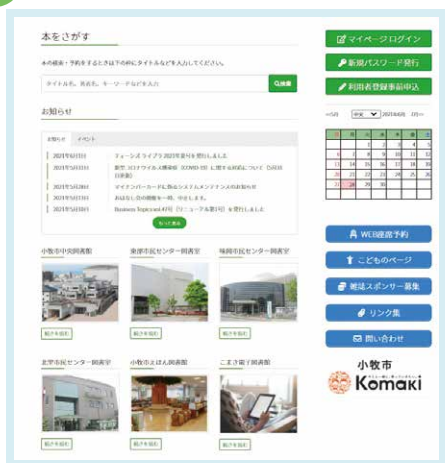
本をさがす

本の検索・予約をするときは下の枠にタイトルなどを入力してください。

タイトル名、著者名、キーワードなど入力

Q検索

お知らせ

お知らせ　イベント

2021年5月10日　ティーンズライブラリ2021年夏号を発行しました

2021年5月10日　新型コロナウイルス感染症（COVID-19）に関する対応について（5月10日更新）

2021年5月10日　マイナンバーカードに係るシステムメンテナンスのお知らせ

2021年5月10日　おはなし会の開催を一時、中止します。

2021年5月10日　Business Topicsvol.47号（リニューアル版）を発行しました

もっと見る

小牧市中央図書館

東部市民センター図書室

味岡市民センター図書室

北里市民センター図書室

小牧市えほん図書館

こまき図書館

マイページログイン

新規パスワード発行

利用者登録事前申込

2021年6月

WEB座席予約

こどものページ

雑誌スポンサー募集

リンク集

問い合わせ

小牧市

Komaki